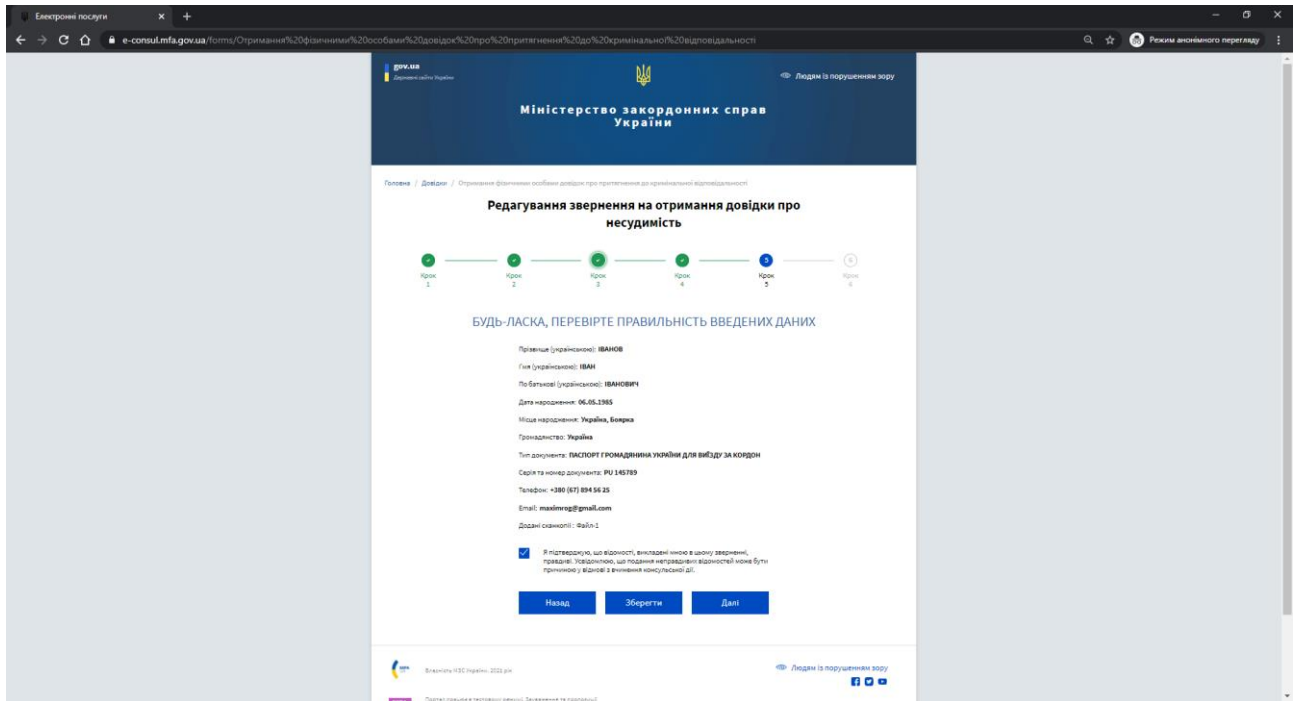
Електронні послуги × +

e-consul.mfa.gov.ua/forms/Отримання%20фізичними%20особами%20довідок%20про%20притягнення%20до%20кримінальної%20відповідальності

Режим анонімного перегляду

gov.ua
Державні сайти України

Людям із порушенням зору

Міністерство закордонних справ України

Головна / Довідки / Отримання фізичними особами довідок про притягнення до кримінальної відповідальності

Редагування звернення на отримання довідки про несудимість

Крок 1
Крок 2
Крок 3
Крок 4
Крок 5
Крок 6

БУДЬ-ЛАСКА, ПЕРЕВІРТЕ ПРАВИЛЬНІСТЬ ВВЕДЕНИХ ДАНИХ

Прізвище (українською): ІВАНОВ

Ім'я (українською): ІВАН

По батькові (українською): ІВАНОВИЧ

Дата народження: 06.05.1985

Місце народження: Україна, Боярка

Громадянство: Україна

Тип документа: ПАСПОРТ ГРОМАДЯНИНА УКРАЇНИ ДЛЯ ВИЇЗДУ ЗА КОРДОН

Серія та номер документа: PU 145789

Телефон: +380 (67) 894 56 25

Email: maximrog@gmail.com

Додані сканкопії: Файл-1

Я підтверджую, що відомості, викладені мною в цьому зверненні, правдиві. Усвідомлюю, що подання неправдивих відомостей може бути причиною у відмові з вчинення консульської дії.

Назад Зберегти Далі

Вперше МЗС України, 2022 рік

Людям із порушенням зору

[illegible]